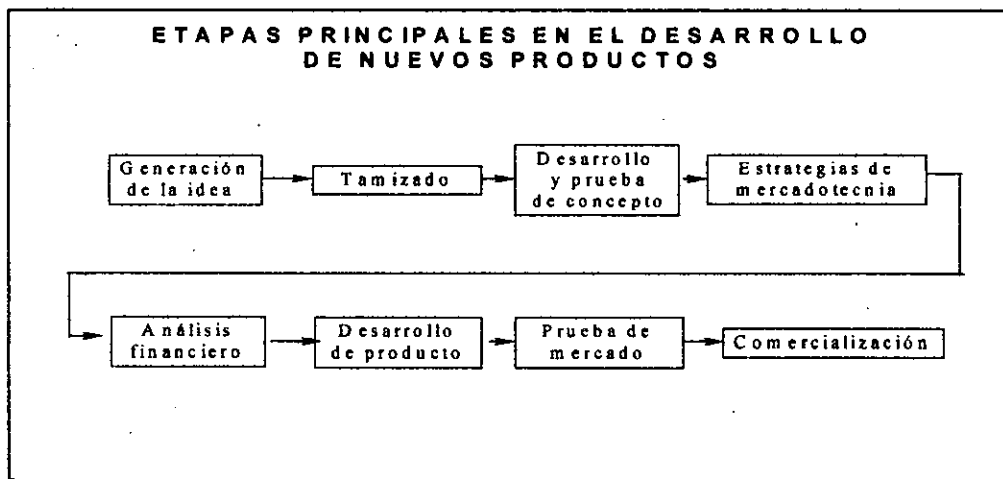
ETAPAS PRINCIPALES EN EL DESARROLLO DE NUEVOS PRODUCTOS

Generación de la idea

Tamizado

Desarrollo y prueba de concepto

Estrategias de mercadotecnia

Análisis financiero

Desarrollo de producto

Prueba de mercado

Comercialización